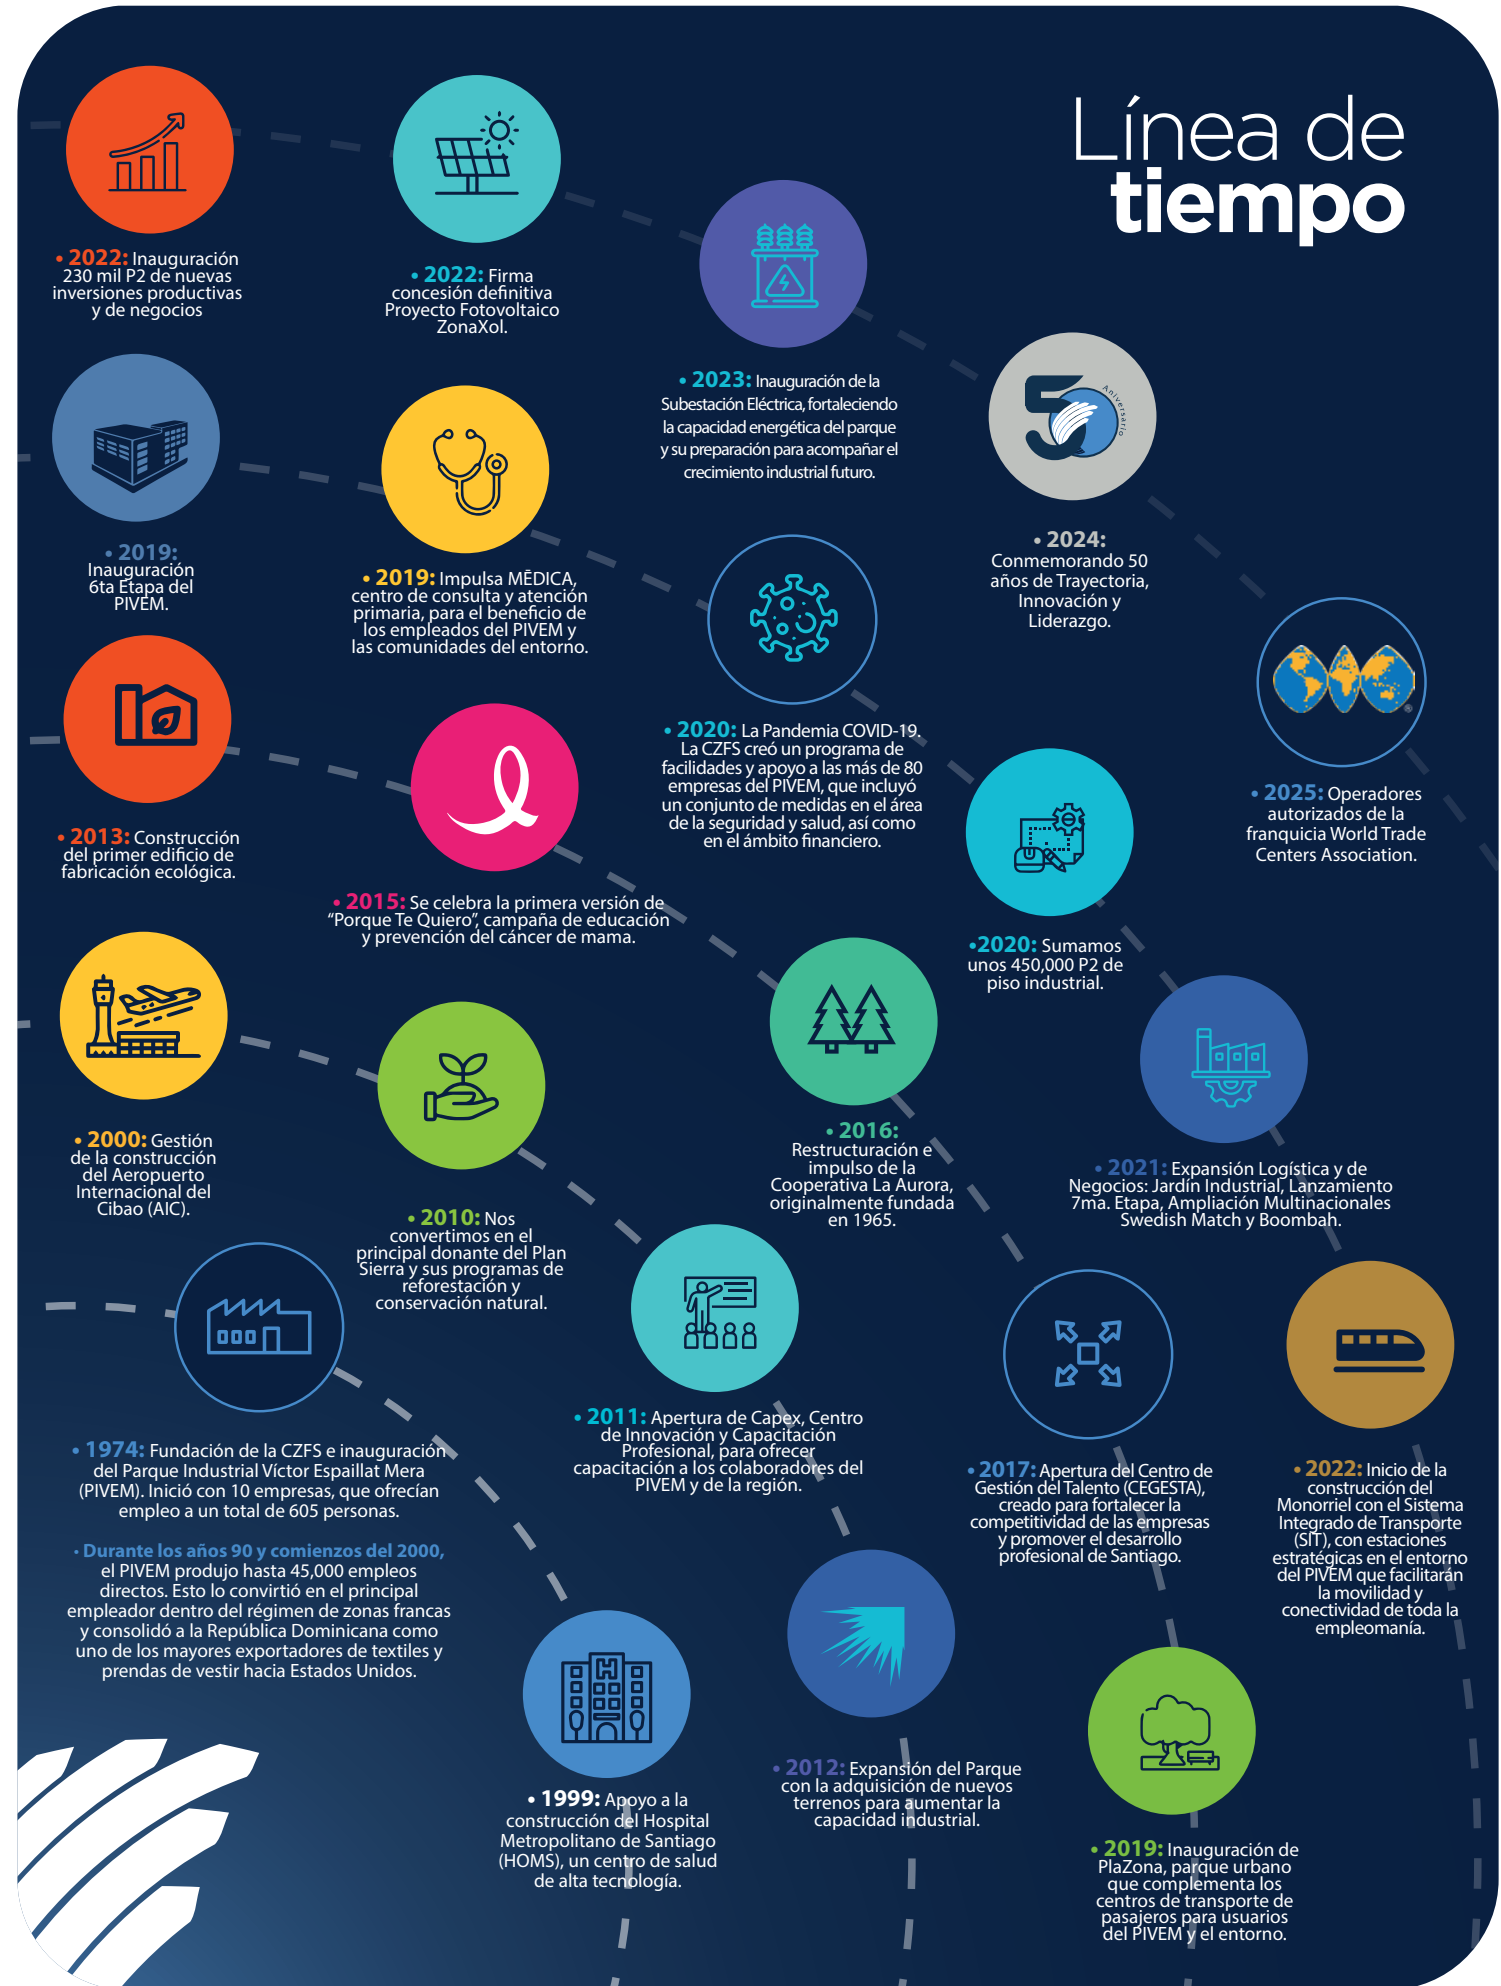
Línea de tiempo

• 2022: Inauguración 230 mil P2 de nuevas inversiones productivas y de negocios

• 2022: Firma concesión definitiva Proyecto Fotovoltaico ZonaXol.

• 2023: Inauguración de la Subestación Eléctrica, fortaleciendo la capacidad energética del parque y su preparación para acompañar el crecimiento industrial futuro.

Aniversario

• 2024: Conmemorando 50 años de Trayectoria, Innovación y Liderazgo.

• 2019: Inauguración 6ta Etapa del PIVEM.

• 2019: Impulsa MÉDICA, centro de consulta y atención primaria, para el beneficio de los empleados del PIVEM y las comunidades del entorno.

• 2020: La Pandemia COVID-19. La CZFS creó un programa de facilidades y apoyo a las más de 80 empresas del PIVEM, que incluyó un conjunto de medidas en el área de la seguridad y salud, así como en el ámbito financiero.

• 2025: Operadores autorizados de la franquicia World Trade Centers Association.

• 2013: Construcción del primer edificio de fabricación ecológica.

• 2015: Se celebra la primera versión de "Porque Te Quiero", campaña de educación y prevención del cáncer de mama.

•2020: Sumamos unos 450,000 P2 de piso industrial.

• 2000: Gestión de la construcción del Aeropuerto Internacional del Cibao (AIC).

• 2010: Nos convertimos en el principal donante del Plan Sierra y sus programas de reforestación y conservación natural.

• 2016: Restructuración e impulso de la Cooperativa La Aurora, originalmente fundada en 1965.

• 2021: Expansión Logística y de Negocios: Jardín Industrial, Lanzamiento 7ma. Etapa, Ampliación Multinacionales Swedish Match y Boombah.

• 1974: Fundación de la CZFS e inauguración del Parque Industrial Víctor Espaillat Mera (PIVEM). Inició con 10 empresas, que ofrecían empleo a un total de 605 personas.

• Durante los años 90 y comienzos del 2000, el PIVEM produjo hasta 45,000 empleos directos. Esto lo convirtió en el principal empleador dentro del régimen de zonas francas y consolidó a la República Dominicana como uno de los mayores exportadores de textiles y prendas de vestir hacia Estados Unidos.

• 2011: Apertura de Capex, Centro de Innovación y Capacitación Profesional, para ofrecer capacitación a los colaboradores del PIVEM y de la región.

• 2017: Apertura del Centro de Gestión del Talento (CEGESTA), creado para fortalecer la competitividad de las empresas y promover el desarrollo profesional de Santiago.

• 2022: Inicio de la construcción del Monorriel con el Sistema Integrado de Transporte (SIT), con estaciones estratégicas en el entorno del PIVEM que facilitarán la movilidad y conectividad de toda la empleomanía.

• 1999: Apoyo a la construcción del Hospital Metropolitano de Santiago (HOMS), un centro de salud de alta tecnología.

• 2012: Expansión del Parque con la adquisición de nuevos terrenos para aumentar la capacidad industrial.

• 2019: Inauguración de PlaZona, parque urbano que complementa los centros de transporte de pasajeros para usuarios del PIVEM y el entorno.